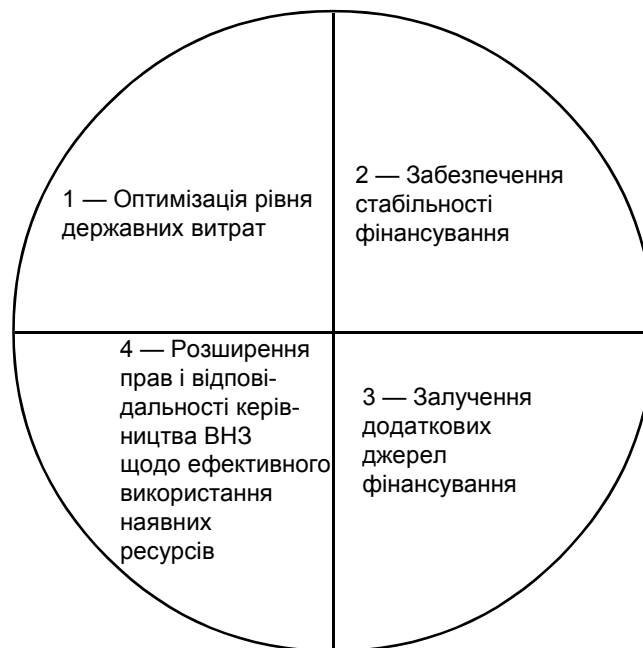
1 — Оптимізація рівня державних витрат

2 — Забезпечення стабільності фінансування

4 — Розширення прав і відповідальності керівництва ВНЗ щодо ефективного використання наявних ресурсів

3 — Залучення додаткових джерел фінансування